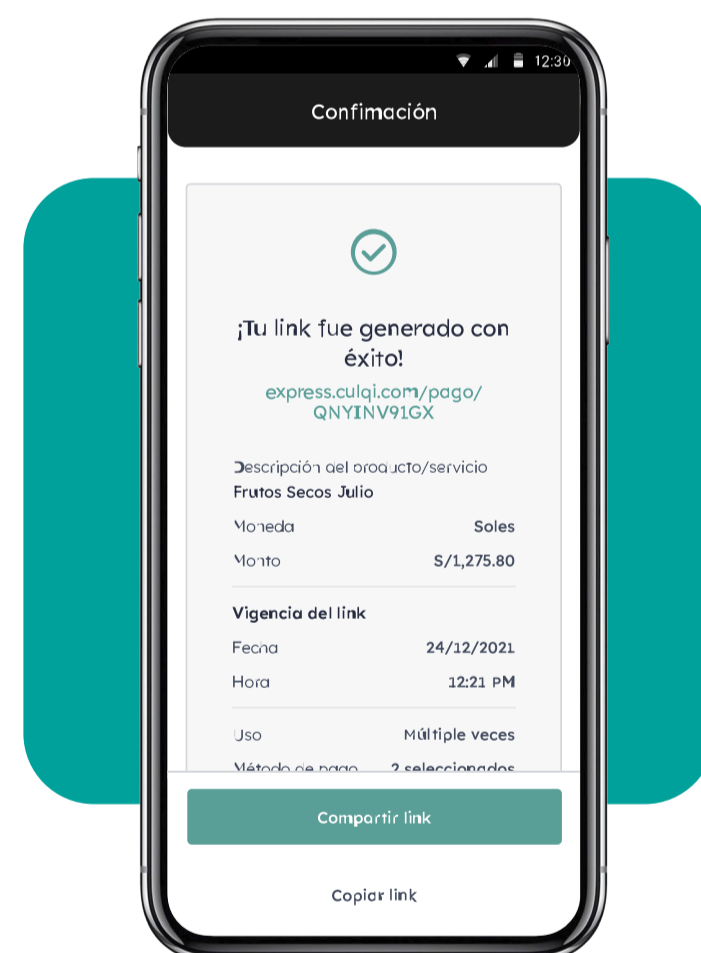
12:30

Confimación

¡Tu link fue generado con éxito!

express.culqi.com/pago/QNYINV91GX

Descripción del producto/servicio
Frutos Secos Julio

| Moneda | Soles |
|---|---|
| Monto | S/1,275.80 |

Vigencia del link

| Fecha | 24/12/2021 |
|---|---|
| Hora | 12:21 PM |

| Uso | Múltiple veces |
|---|---|
| Método de pago | 2 seleccionados |

Compartir link

Copiar link